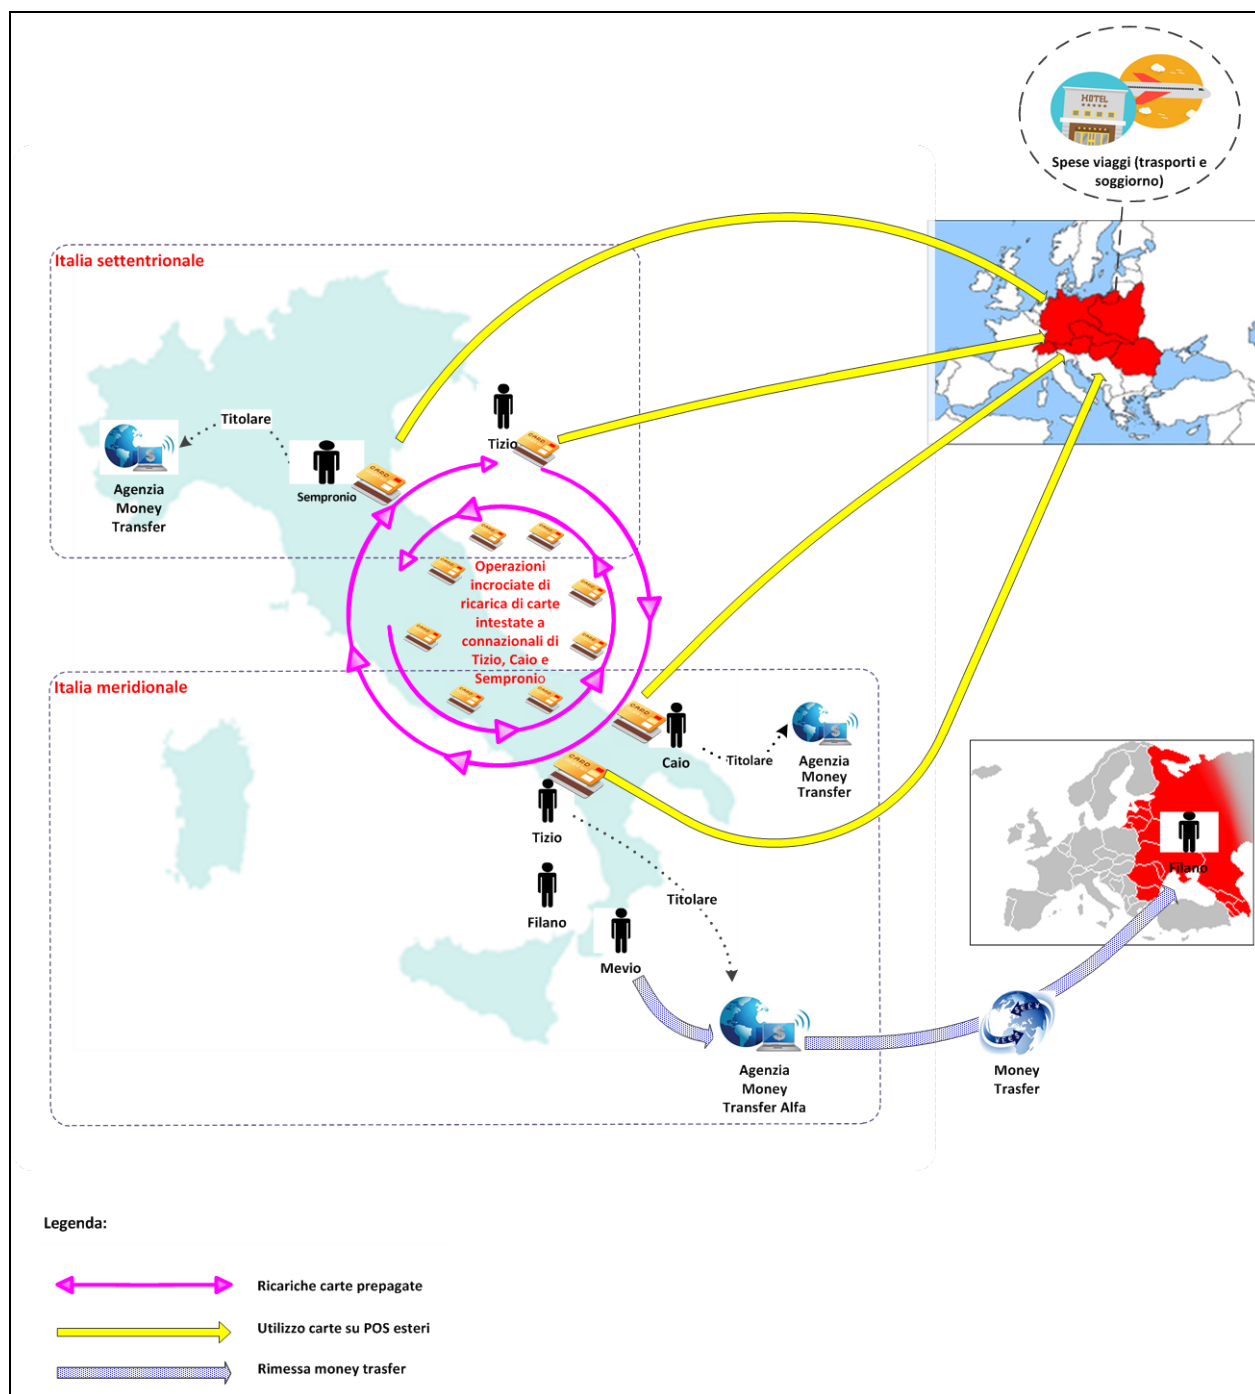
HOTEL

Spese viaggi (trasporti e soggiorno)

Italia settentrionale

Titolare

Agenzia Money Transfer

Sempronio

Tizio

Operazioni incrociate di ricarica di carte intestate a connazionali di Tizio, Caio e Sempronio

Italia meridionale

Caio

Titolare

Agenzia Money Transfer

Tizio

Filano

Titolare

Mevio

Agenzia Money Transfer Alfa

Money Trasfer

Filano

Legenda:

Ricariche carte prepagate

Utilizzo carte su POS esteri

Rimessa money trasfer